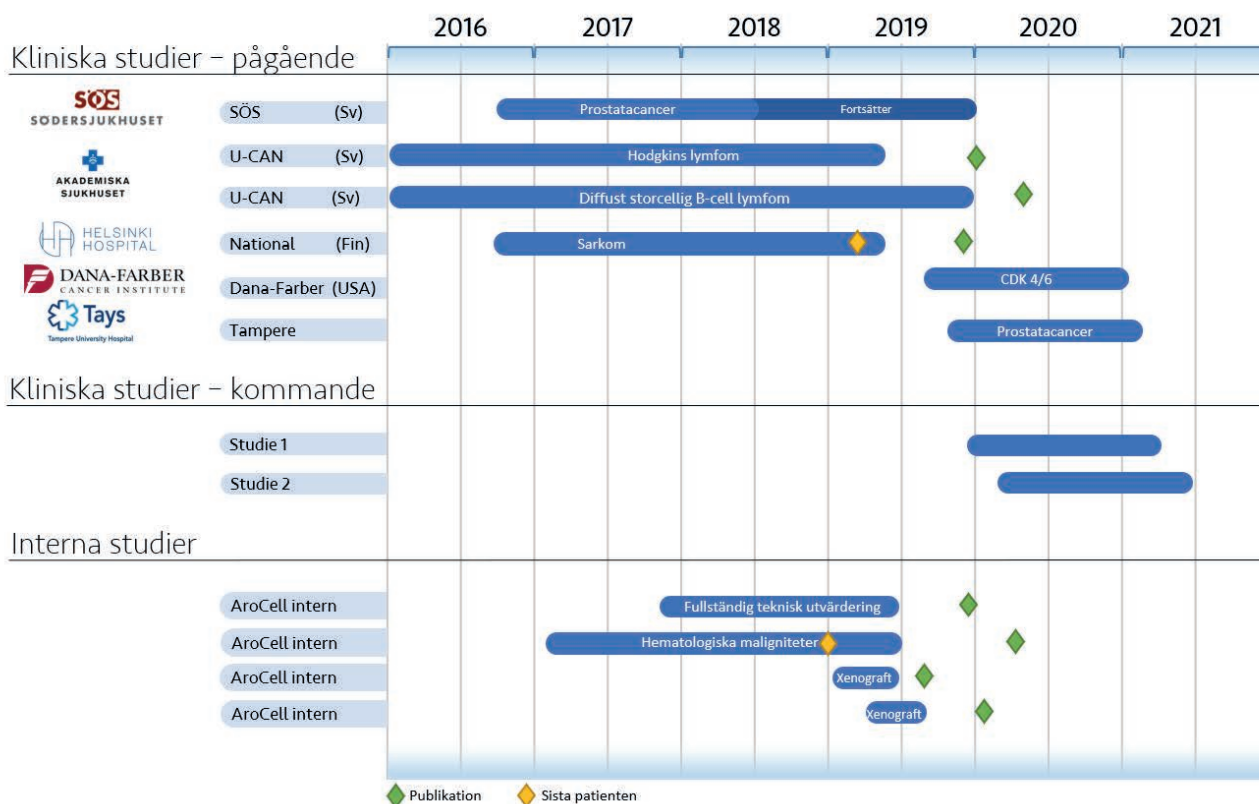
2016 2017 2018 2019 2020 2021

Kliniska studier – pågående

SÖS SÖDERSJUKHUSET

SÖS (Sv)

Prostatacancer

Fortsätter

AKADEMISKA SJUKHUSET

U-CAN (Sv)

Hodgkins lymfom

U-CAN (Sv)

Diffust storcellig B-cell lymfom

HELSINKI HOSPITAL

National (Fin)

Sarkom

DANA-FARBER CANCER INSTITUTE

Dana-Farber (USA)

CDK 4/6

Tays Tampere University Hospital

Tampere

Prostatacancer

Kliniska studier – kommande

Studie 1

Studie 2

Interna studier

AroCell intern

Fullständig teknisk utvärdering

AroCell intern

Hematologiska maligniteter

AroCell intern

Xenograft

AroCell intern

Xenograft

Publikation Sista patienten